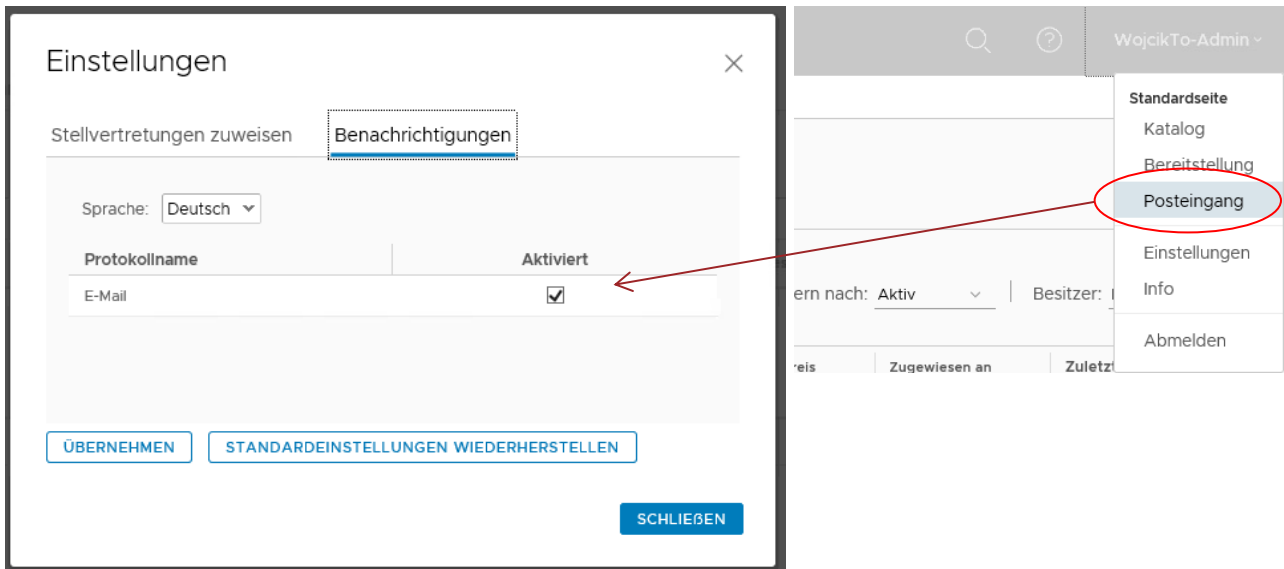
Einstellungen

Stellvertretungen zuweisen

Benachrichtigungen

Sprache: Deutsch

| Protokollname | Aktiviert |
|---|---|
| E-Mail | ☑ |

ÜBERNEHMEN

STANDARDEINSTELLUNGEN WIEDERHERSTELLEN

SCHLIEẞEN

WojcikTo-Admin

Standardseite

Katalog

Bereitstellung

Posteingang

Einstellungen

Info

Abmelden

ern nach: Aktiv

Besitzer:

reis

Zugewiesen an

Zuletz